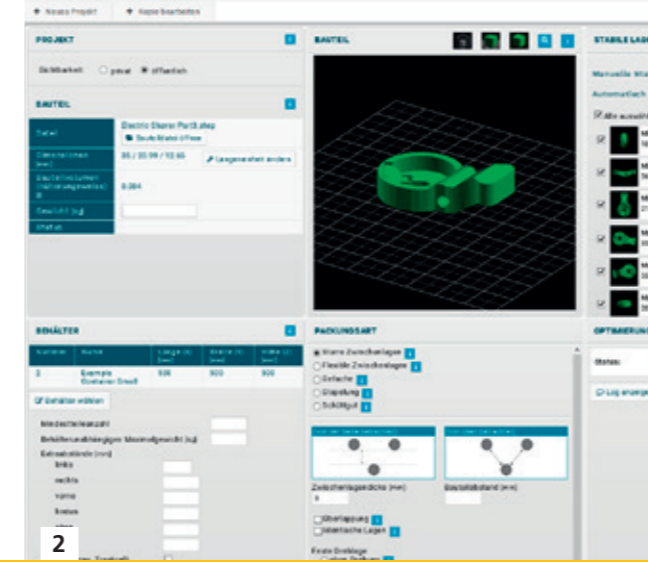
+ Neues Projekt + Kopie bearbeiten

PROJEKT

Sichtbarkeit: privat öffentlich

BAUTEIL

Datei | Electric Shaver Part3.step
Bauteildatei öffnen
Dimensionen (mm) | 95 / 55.99 / 10.65 | Lageneinheit ändern
Bauteilvolumen (Hüllvolumen) (l) | 0.084
Gewicht (kg) |
Status |

BAUTEIL

STABILE LAGE

Manuelle Sta

Automatisch

Alle auswähl

BEHÄLTER

| Nummer | Name | Länge (l) (mm) | Breite (l) (mm) | Höhe (l) (mm) |
|---|---|---|---|---|
| 2 | Example Behälter Small | 500 | 500 | 500 |

Behälter wählen

Mindestteileanzahl

Behälterunabhängiges Maximalgewicht (kg)

Behälterabstände (mm)

links

rechts

vorne

hinten

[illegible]

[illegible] Zentriert

PACKUNGSART

Starre Zwischenlagen

Flexible Zwischenlagen

Gefache

Stapelung

Schüttgut

Zwischenlagendicke (mm)

Bauteilabstand (mm)

Überlappung

Identische Lagen

Erste Drehlage

OPTIMIERUNG

Status

Log anzeigen

2